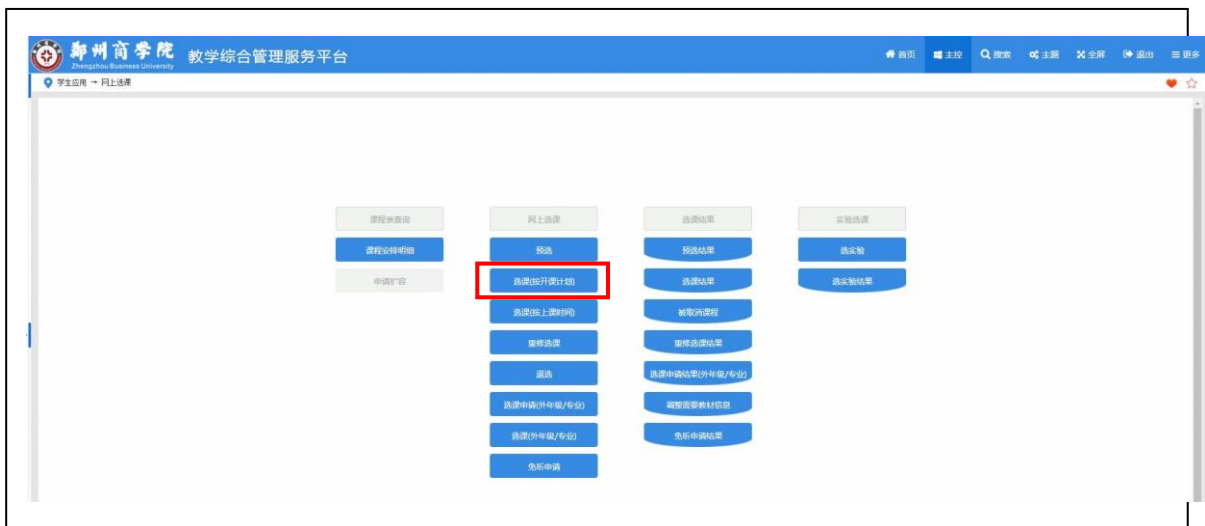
郑州商学院 Zhengzhou Business University 教学综合管理服务平台

首页 主控 搜索 主题 全屏 退出 更多

学生应用 → 网上选课

课程表查询
课程安排明细
申请扩容

网上选课
预选
选课(按开课计划)
选课(按上课时间)
重修选课
退选
选课申请(外年级/专业)
选课(外年级/专业)
免听申请

选课结果
预选结果
选课结果
被取消课程
重修选课结果
选课申请结果(外年级/专业)
调整需要教材信息
免听申请结果

实验选课
选实验
选实验结果